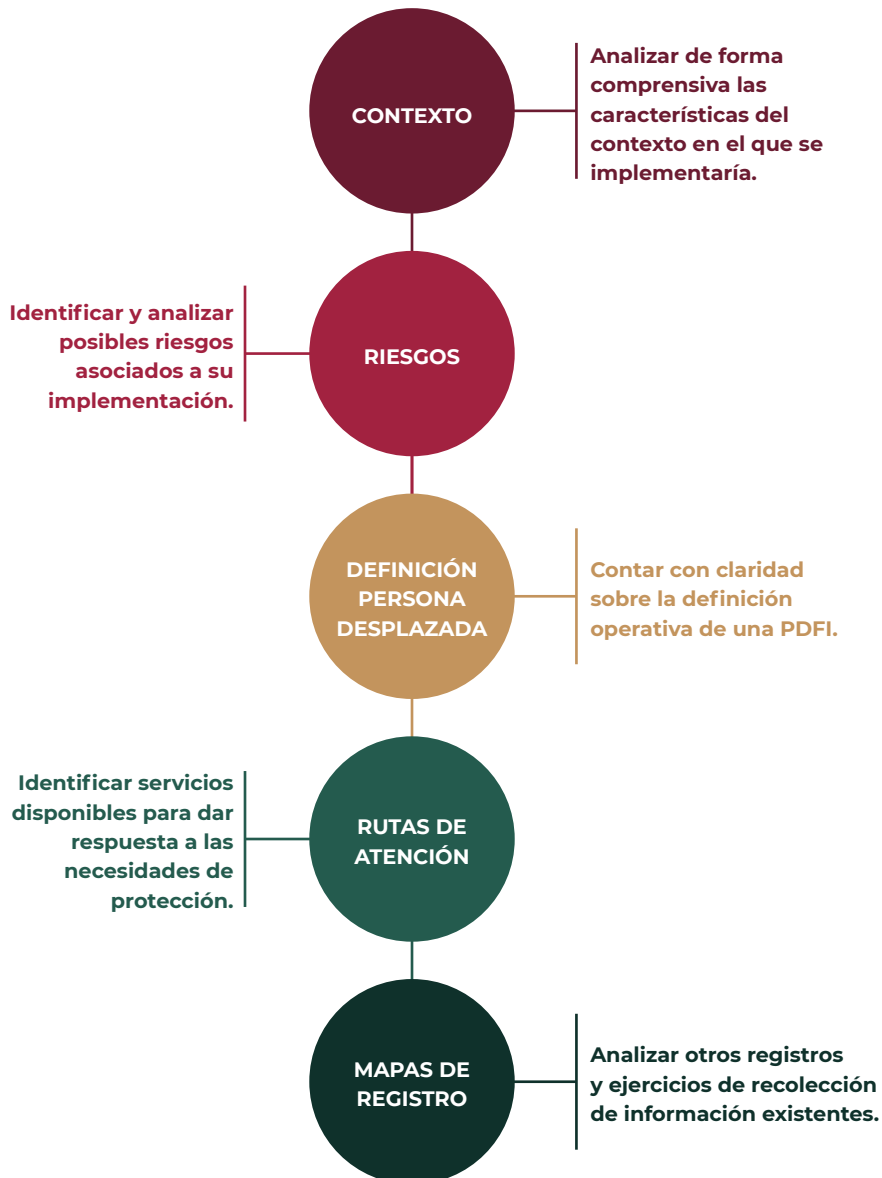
CONTEXTO

Analizar de forma comprensiva las características del contexto en el que se implementaría.

Identificar y analizar posibles riesgos asociados a su implementación.

RIESGOS

DEFINICIÓN PERSONA DESPLAZADA

Contar con claridad sobre la definición operativa de una PDFI.

Identificar servicios disponibles para dar respuesta a las necesidades de protección.

RUTAS DE ATENCIÓN

MAPAS DE REGISTRO

Analizar otros registros y ejercicios de recolección de información existentes.